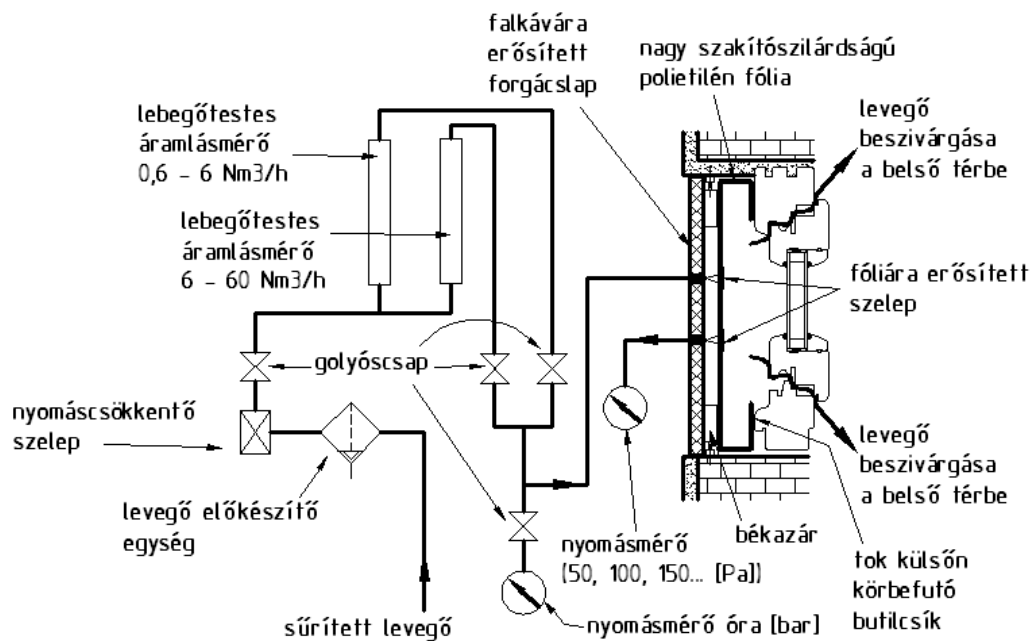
falkávára erősített forgácslap

nagy szakítószilárdságú polietilén fólia

lebegőtestes áramlásmérő 0,6 - 6 Nm3/h

levegő beszivárgása a belső térbe

lebegőtestes áramlásmérő 6 - 60 Nm3/h

fóliára erősített szelep

golyóscsap

nyomáscsökkentő szelep

levegő beszivárgása a belső térbe

levegő előkészítő egység

békazár

nyomásmérő (50, 100, 150... [Pa])

tok külsőn körbefutó butilcsík

sűrített levegő

nyomásmérő óra [bar]